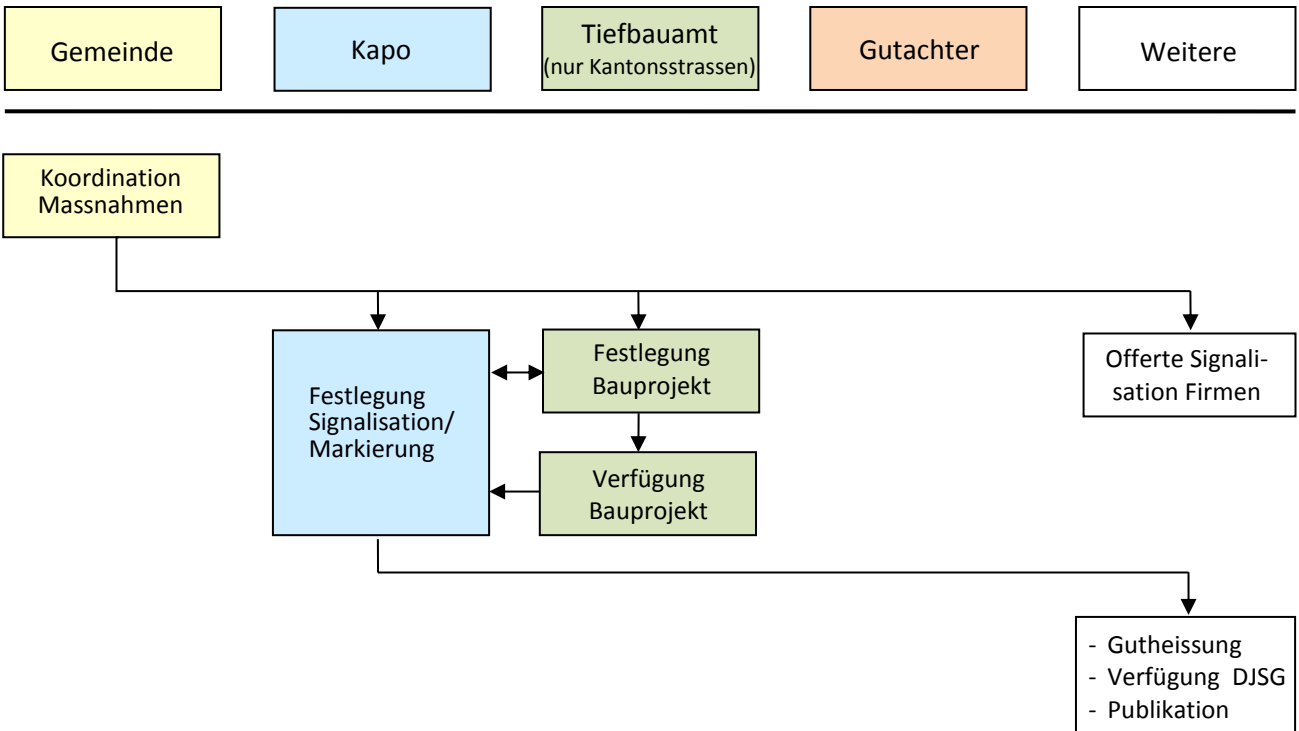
Gemeinde

Kapo

Tiefbauamt
(nur Kantonsstrassen)

Gutachter

Weitere

Koordination Massnahmen

Festlegung Signalisation/ Markierung

Festlegung Bauprojekt

Verfügung Bauprojekt

Offerte Signalisation Firmen

- Gutheissung
- Verfügung DJSG
- Publikation